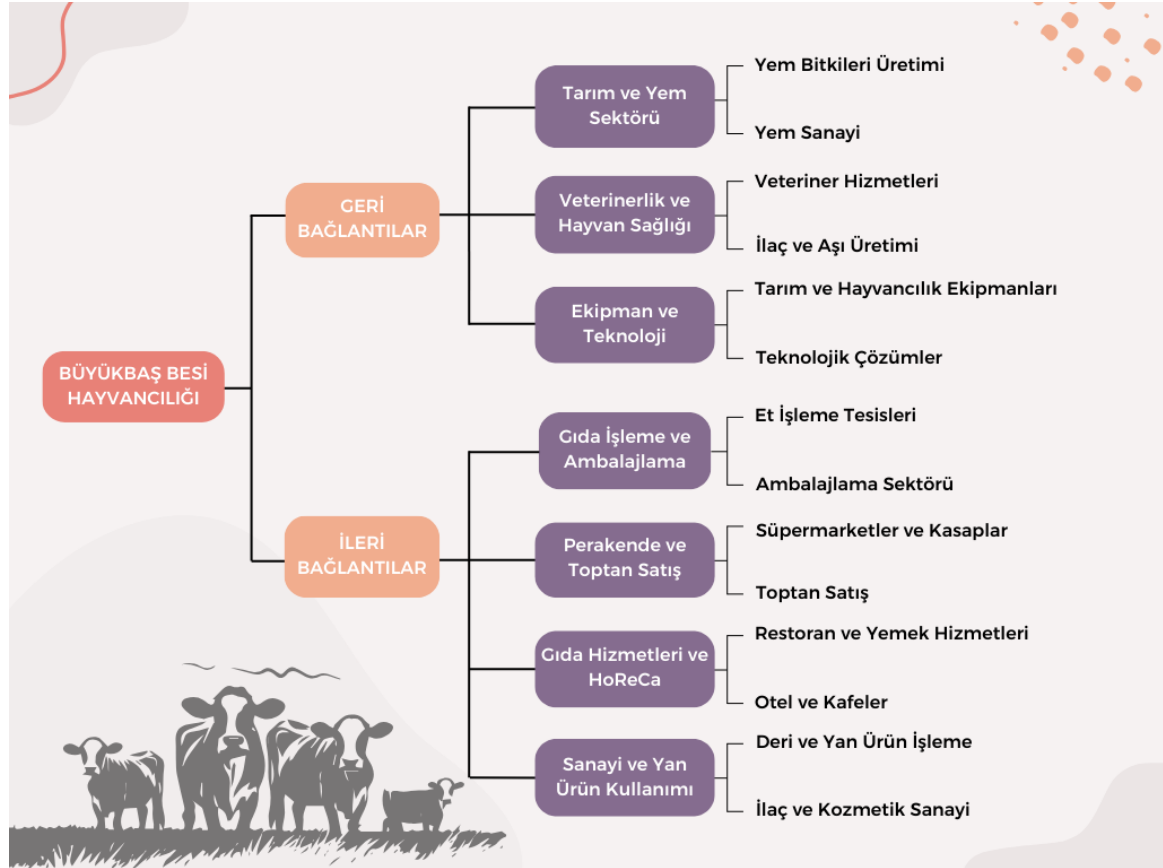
BÜYÜKBAŞ BESİ HAYVANCILIĞI

GERİ BAĞLANTILAR

Tarım ve Yem Sektörü

Yem Bitkileri Üretimi

Yem Sanayi

Veterinerlik ve Hayvan Sağlığı

Veteriner Hizmetleri

İlaç ve Aşı Üretimi

Ekipman ve Teknoloji

Tarım ve Hayvancılık Ekipmanları

Teknolojik Çözümler

İLERİ BAĞLANTILAR

Gıda İşleme ve Ambalajlama

Et İşleme Tesisleri

Ambalajlama Sektörü

Perakende ve Toptan Satış

Süpermarketler ve Kasaplar

Toptan Satış

Gıda Hizmetleri ve HoReCa

Restoran ve Yemek Hizmetleri

Otel ve Kafeler

Sanayi ve Yan Ürün Kullanımı

Deri ve Yan Ürün İşleme

İlaç ve Kozmetik Sanayi